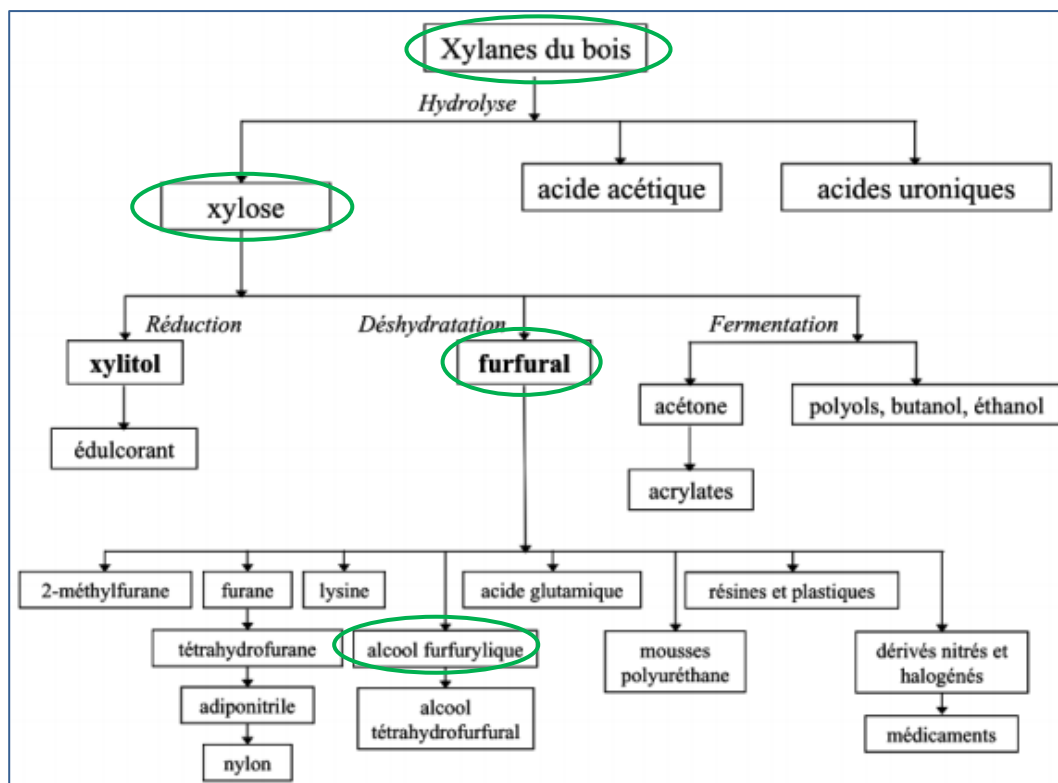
Xylanes du bois

Hydrolyse

xylose

acide acétique

acides uroniques

Réduction

Déshydratation

Fermentation

xylitol

furfural

acétone

polyols, butanol, éthanol

édulcorant

acrylates

2-méthylfurane

furane

lysine

acide glutamique

résines et plastiques

tétrahydrofurane

alcool furfurylique

mousses polyuréthane

dérivés nitrés et halogénés

adiponitrile

alcool tétrahydrofurfural

médicaments

nylon